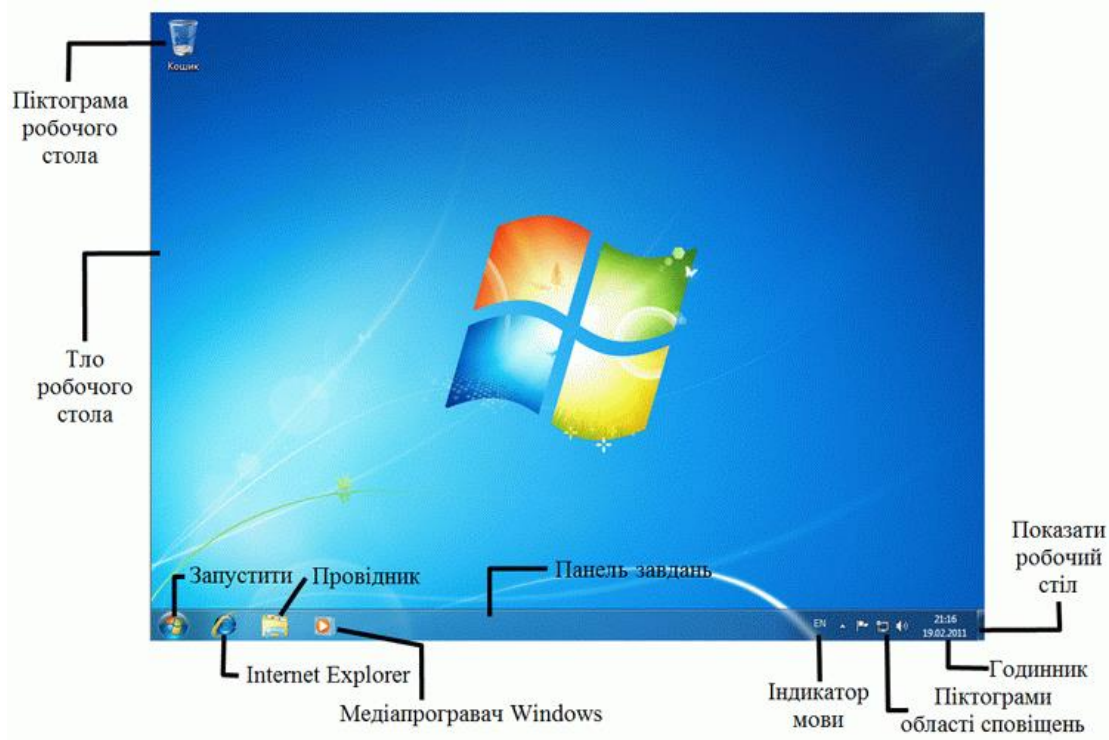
Кошик

Піктограма робочого стола

Тло робочого стола

Запустити

Провідник

Панель завдань

Показати робочий стіл

EN

21:16
19.02.2011

Internet Explorer

Медіапрогравач Windows

Індикатор мови

Піктограми області сповіщень

Годинник